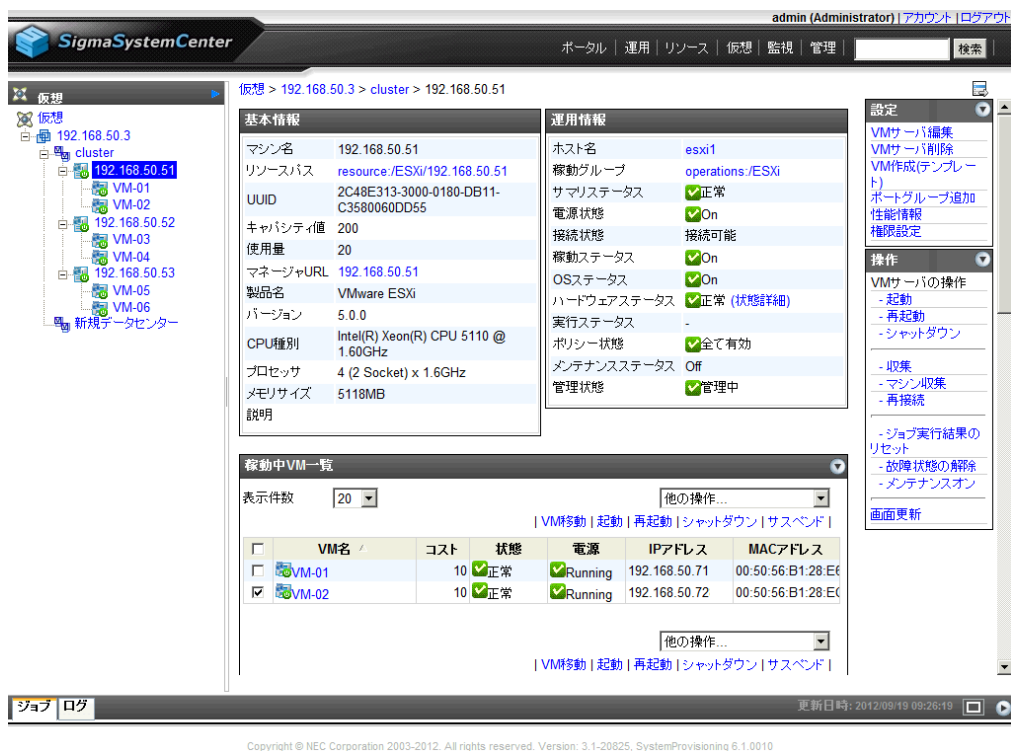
admin (Administrator) | アカウント | ログアウト

SigmaSystemCenter

ポータル | 運用 | リソース | 仮想 | 監視 | 管理 | 検索

仮想
仮想
192.168.50.3
cluster
192.168.50.51
VM-01
VM-02
192.168.50.52
VM-03
VM-04
192.168.50.53
VM-05
VM-06
新規データセンター

仮想 > 192.168.50.3 > cluster > 192.168.50.51

基本情報

| マシン名 | 192.168.50.51 |
|---|---|
| リソースパス | resource:/ESXi/192.168.50.51 |
| UUID | 2C48E313-3000-0180-DB11-C3580060DD55 |
| キャパシティ値 | 200 |
| 使用量 | 20 |
| マネージャURL | 192.168.50.51 |
| 製品名 | VMware ESXi |
| バージョン | 5.0.0 |
| CPU種別 | Intel(R) Xeon(R) CPU 5110 @ 1.60GHz |
| プロセッサ | 4 (2 Socket) x 1.6GHz |
| メモリサイズ | 5118MB |
| 説明 | |

運用情報

| ホスト名 | esxi1 |
|---|---|
| 稼動グループ | operations:/ESXi |
| サマリステータス | 正常 |
| 電源状態 | On |
| 接続状態 | 接続可能 |
| 稼動ステータス | On |
| OSステータス | On |
| ハードウェアステータス | 正常 (状態詳細) |
| 実行ステータス | - |
| ポリシー状態 | 全て有効 |
| メンテナンスステータス | Off |
| 管理状態 | 管理中 |

設定
VMサーバ編集
VMサーバ削除
VM作成(テンプレート)
ポートグループ追加
性能情報
権限設定

操作
VMサーバの操作
- 起動
- 再起動
- シャットダウン
- 収集
- マシン収集
- 再接続
- ジョブ実行結果のリセット
- 故障状態の解除
- メンテナンスオン
画面更新

稼動中VM一覧
表示件数 20
他の操作...
| VM移動 | 起動 | 再起動 | シャットダウン | サスペンド |

| | VM名 | コスト | 状態 | 電源 | IPアドレス | MACアドレス |
|---|---|---|---|---|---|---|
| ☐ | VM-01 | 10 | 正常 | Running | 192.168.50.71 | 00:50:56:B1:28:E6 |
| ☑ | VM-02 | 10 | 正常 | Running | 192.168.50.72 | 00:50:56:B1:28:E( |

他の操作...
| VM移動 | 起動 | 再起動 | シャットダウン | サスペンド |

ジョブ ログ
更新日時: 2012/09/19 09:26:19

Copyright © NEC Corporation 2003-2012. All rights reserved. Version: 3.1-20825, SystemProvisioning 6.1.0010